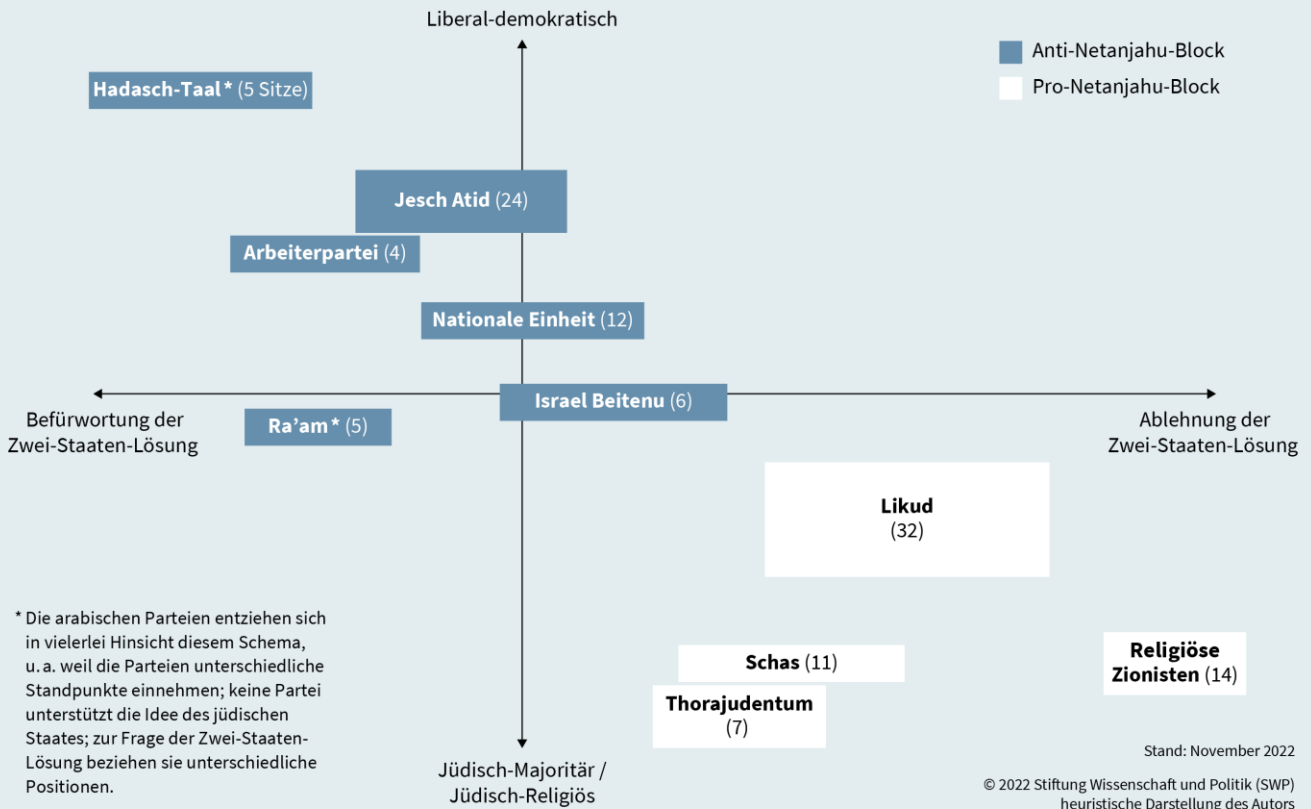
Liberal-demokratisch

Anti-Netanjahu-Block
Pro-Netanjahu-Block

Hadasch-Taal * (5 Sitze)

Jesch Atid (24)

Arbeiterpartei (4)

Nationale Einheit (12)

Befürwortung der Zwei-Staaten-Lösung

Israel Beitenu (6)

Ra'am * (5)

Ablehnung der Zwei-Staaten-Lösung

Likud (32)

* Die arabischen Parteien entziehen sich in vielerlei Hinsicht diesem Schema, u. a. weil die Parteien unterschiedliche Standpunkte einnehmen; keine Partei unterstützt die Idee des jüdischen Staates; zur Frage der Zwei-Staaten-Lösung beziehen sie unterschiedliche Positionen.

Schas (11)

Thorajudentum (7)

Religiöse Zionisten (14)

Jüdisch-Majoritär / Jüdisch-Religiös

Stand: November 2022

© 2022 Stiftung Wissenschaft und Politik (SWP) heuristische Darstellung des Autors